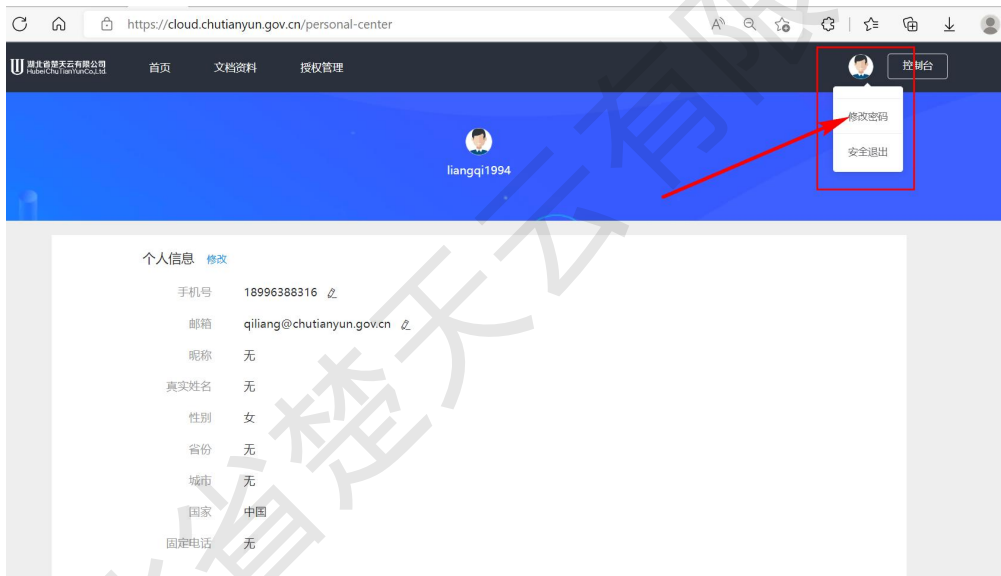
https://cloud.chutianyun.gov.cn/personal-center

湖北省楚天云有限公司 HubeiChuTianYunCo.,Ltd.

首页 文档资料 授权管理

控制台

修改密码

安全退出

liangqi1994

个人信息 修改

手机号 18996388316

邮箱 qiliang@chutianyun.gov.cn

昵称 无

真实姓名 无

性别 女

省份 无

城市 无

国家 中国

固定电话 无

省楚天云有限